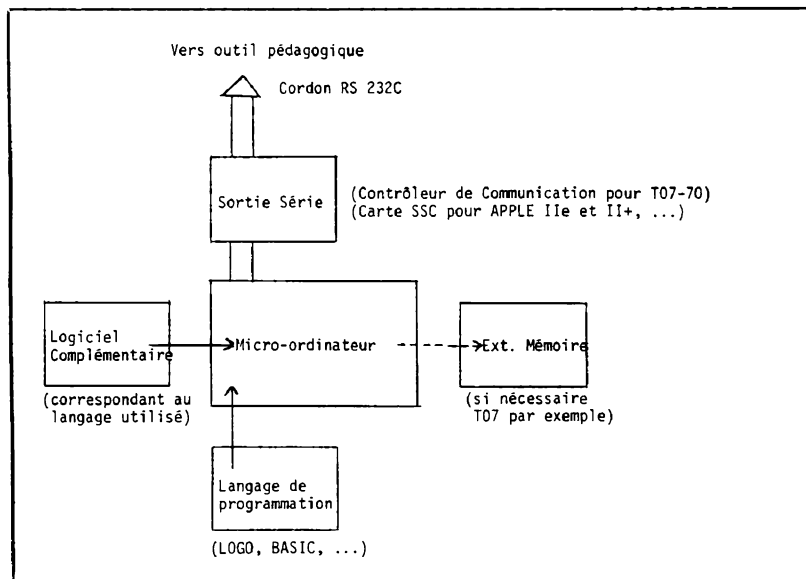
Vers outil pédagogique

Cordon RS 232C

Sortie Série

(Contrôleur de Communication pour TO7-70)
(Carte SSC pour APPLE IIe et II+, ...)

Logiciel Complémentaire

(correspondant au langage utilisé)

Micro-ordinateur

Ext. Mémoire

(si nécessaire TO7 par exemple)

Langage de programmation

(LOGO, BASIC, ...)